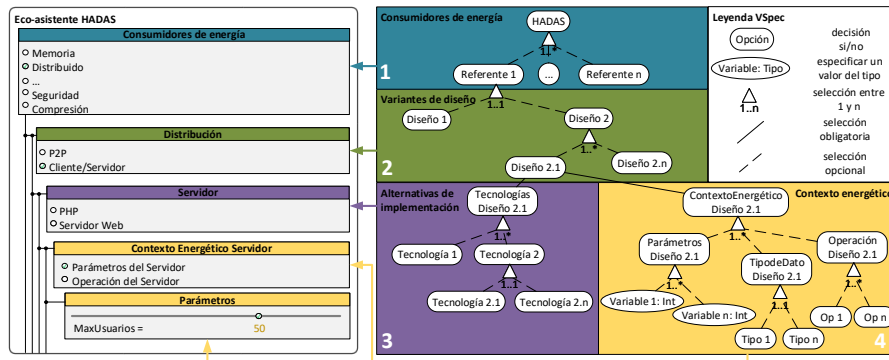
Eco-asistente HADAS

Consumidores de energía
Memoria
Distribuido
...
Seguridad
Compresión

Distribución
P2P
Cliente/Servidor

Servidor
PHP
Servidor Web

Contexto Energético Servidor
Parámetros del Servidor
Operación del Servidor

Parámetros
MaxUsuarios =
50

Consumidores de energía
HADAS
1..*
Referente 1
...
Referente n
1

Variantes de diseño
1..1
Diseño 1
Diseño 2
1..*
Diseño 2.1
Diseño 2.n
2

Leyenda VSpec
Opción
decisión si/no
Variable: Tipo
especificar un valor del tipo
1..n
selección entre 1 y n
selección obligatoria
selección opcional

Alternativas de implementación
Tecnologías Diseño 2.1
1..*
Tecnología 1
Tecnología 2
1..1
Tecnología 2.1
Tecnología 2.n
3

ContextoEnergético Diseño 2.1
Contexto energético
1..*
Parámetros Diseño 2.1
TipodeDato Diseño 2.1
Operación Diseño 2.1
Variable 1: Int
Variable n: Int
1..1
1..*
Tipo 1
Tipo n
Op 1
Op n
4